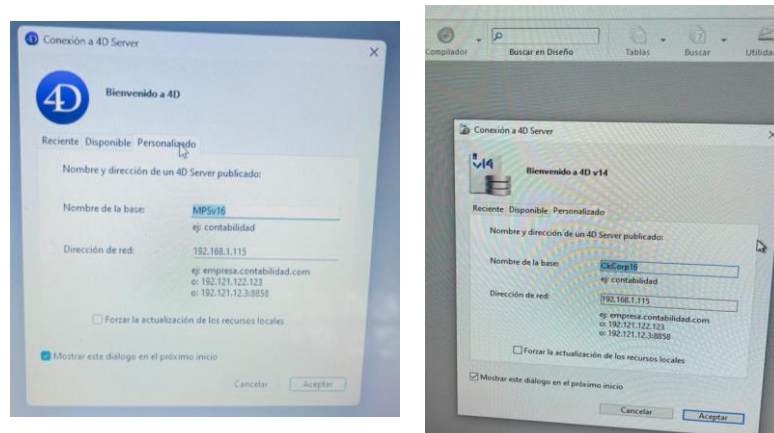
Conexión a 4D Server

4D

Bienvenido a 4D

Reciente Disponible Personalizado

Nombre y dirección de un 4D Server publicado:

Nombre de la base: MPSv16

ej: contabilidad

Dirección de red: 192.168.1.115

ej: empresa.contabilidad.com
o: 192.121.122.123
o: 192.121.12.3:8858

Forzar la actualización de los recursos locales

Mostrar este diálogo en el próximo inicio

Cancelar Aceptar

Compilador Buscar en Diseño Tablas Buscar Utilid

Conexión a 4D Server

v14

Bienvenido a 4D v14

Reciente Disponible Personalizado

Nombre y dirección de un 4D Server publicado:

Nombre de la base: CkCorp16

ej: contabilidad

Dirección de red: 192.168.1.115

ej: empresa.contabilidad.com
o: 192.121.122.123
o: 192.121.12.3:8858

Forzar la actualización de los recursos locales

Mostrar este diálogo en el próximo inicio

Cancelar Aceptar